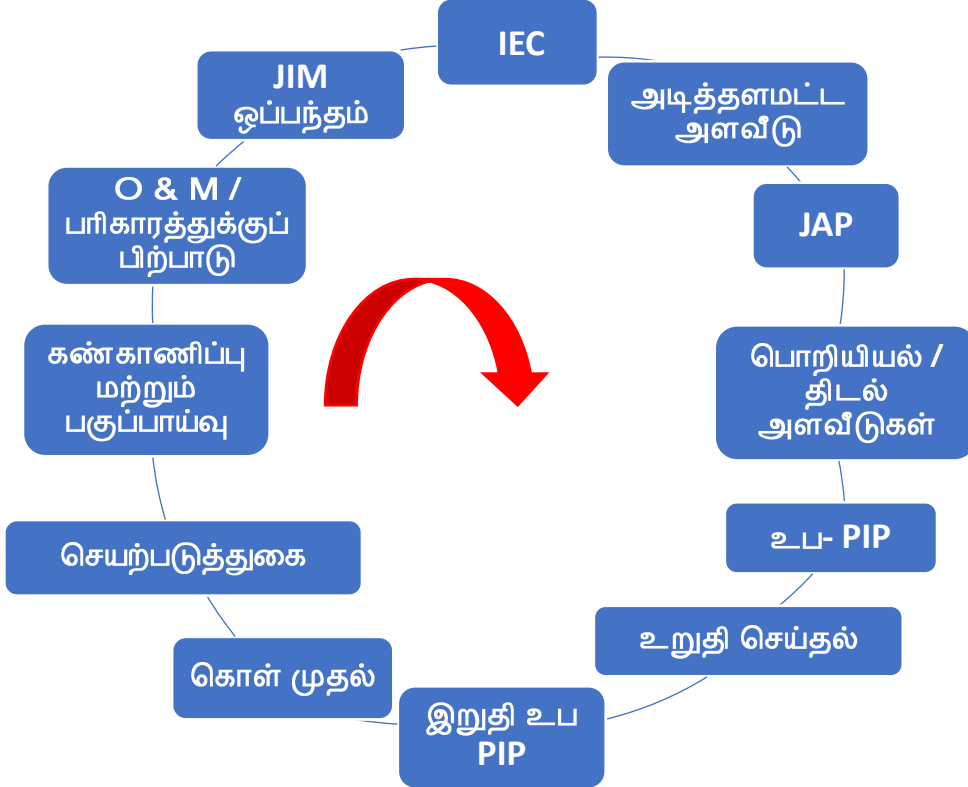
IEC

அடித்தளமட்ட அளவீடு

JAP

பொறியியல் / திடல் அளவீடுகள்

உப- PIP

உறுதி செய்தல்

இறுதி உப PIP

கொள் முதல்

செயற்படுத்துகை

கண்காணிப்பு மற்றும் பகுப்பாய்வு

O & M / பரிகாரத்துக்குப் பிற்பாடு

JIM ஒப்பந்தம்